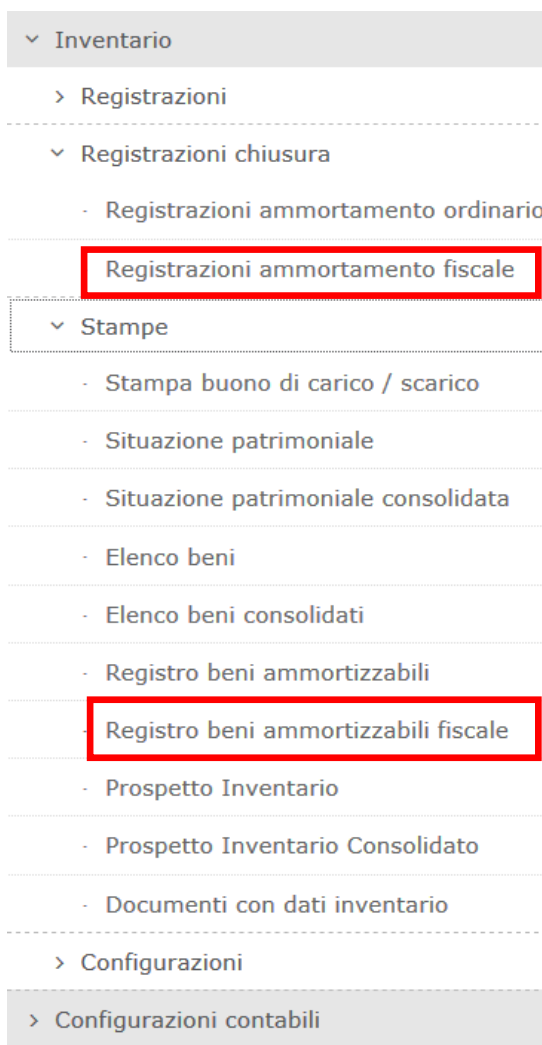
˅ Inventario

› Registrazioni

˅ Registrazioni chiusura

· Registrazioni ammortamento ordinario

Registrazioni ammortamento fiscale

˅ Stampe

· Stampa buono di carico / scarico

· Situazione patrimoniale

· Situazione patrimoniale consolidata

· Elenco beni

· Elenco beni consolidati

· Registro beni ammortizzabili

Registro beni ammortizzabili fiscale

· Prospetto Inventario

· Prospetto Inventario Consolidato

· Documenti con dati inventario

› Configurazioni

› Configurazioni contabili